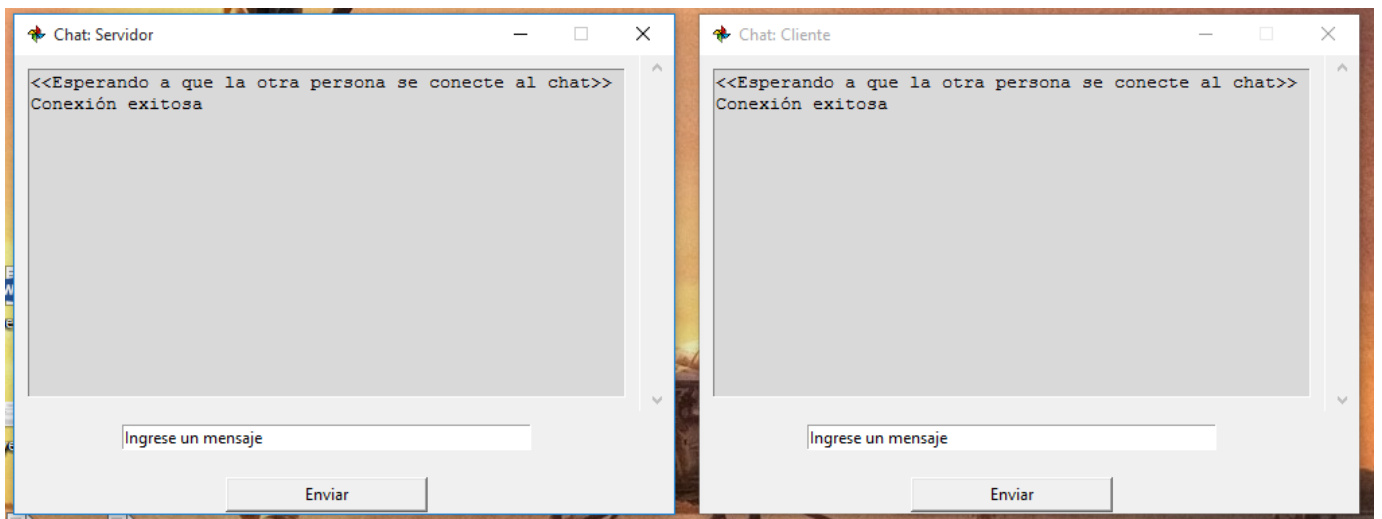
Chat: Servidor

<<Esperando a que la otra persona se conecte al chat>>
Conexión exitosa

Ingrese un mensaje

Enviar

Chat: Cliente

<<Esperando a que la otra persona se conecte al chat>>
Conexión exitosa

Ingrese un mensaje

Enviar